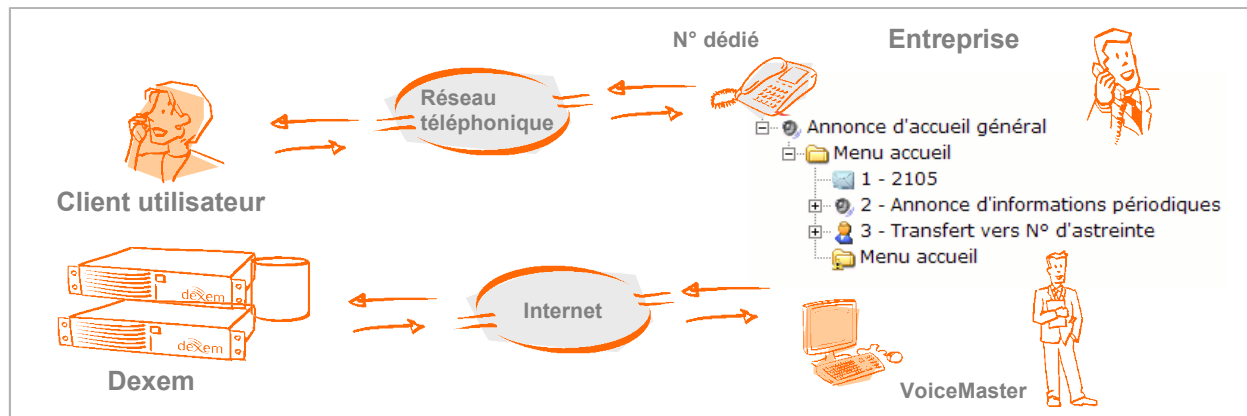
N° dédié

Entreprise

Réseau téléphonique

Annonce d'accueil général
Menu accueil
1 - 2105
2 - Annonce d'informations périodiques
3 - Transfert vers N° d'astreinte
Menu accueil

Client utilisateur

dexem

dexem

Internet

Dexem

VoiceMaster